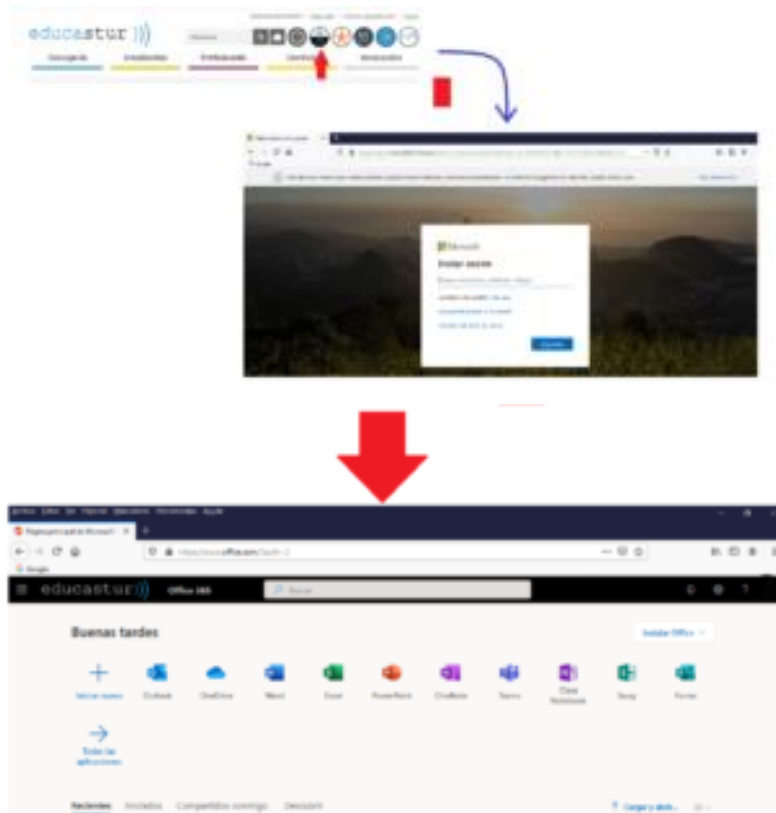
educastur

Microsoft
Iniciar sesión
Siguiente

educastur Office 365

Buenas tardes

Instalar Office

Iniciar nuevo
Outlook
OneDrive
Word
Excel
PowerPoint
OneNote
Teams
Class Notebook
Sway
Forms

Todas las aplicaciones

Recientes
Anclados
Compartidos conmigo
Descubrir

Cargar y abrir...